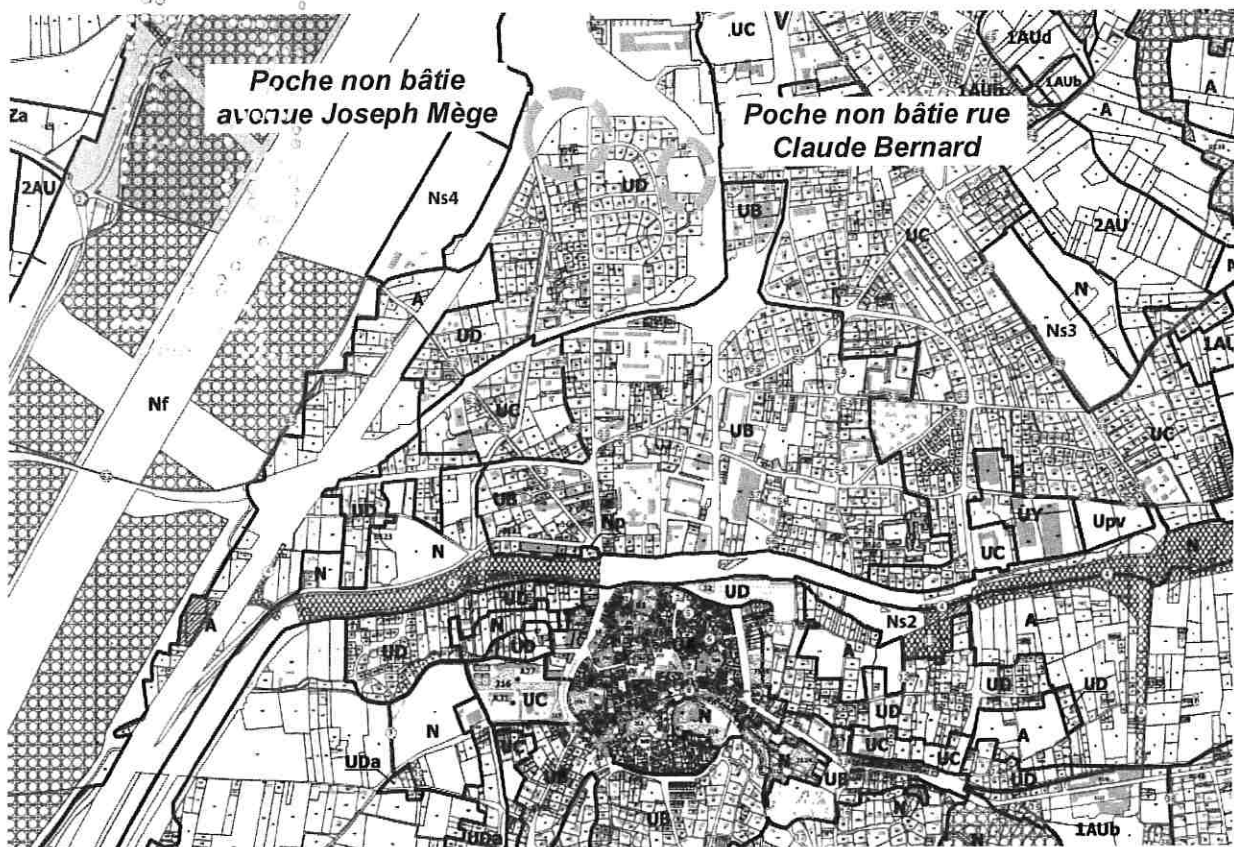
Poche non bâtie avenue Joseph Mège

Poche non bâtie rue Claude Bernard

UC
1AUd
1AUb
A
A
Za
2AU
Ns4
UD
UB
UC
2AU
N
Ns3
1AU
A
UD
Nf
UC
UB
UC
UB
Np
UY
Upv
UD
UC
N
N
UD
A
Ns2
A
UD
N
UD
UD
UC
UD
UD
A
UC
N
UC
UC
A
N
UDa
UC
UB
UB
UC
UD
UB
1AUb
N